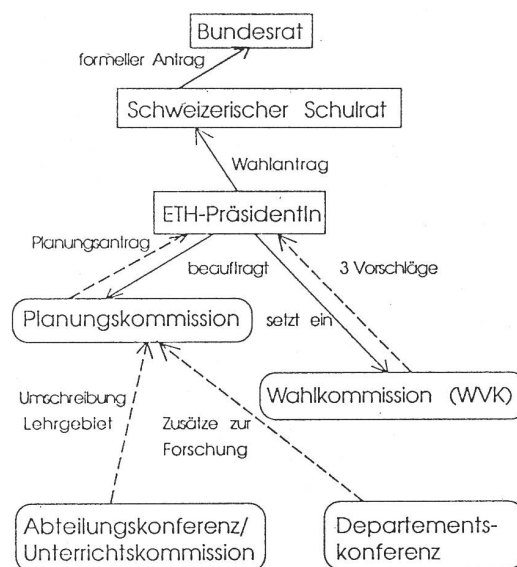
Bundesrat

formeller Antrag

Schweizerischer Schulrat

Wahlantrag

ETH-PräsidentIn

Planungsantrag

beauftragt

3 Vorschläge

Planungskommission

setzt ein

Umschreibung Lehrgebiet

Zusätze zur Forschung

Wahlkommission (WVK)

Abteilungskonferenz/ Unterrichtskommission

Departementskonferenz